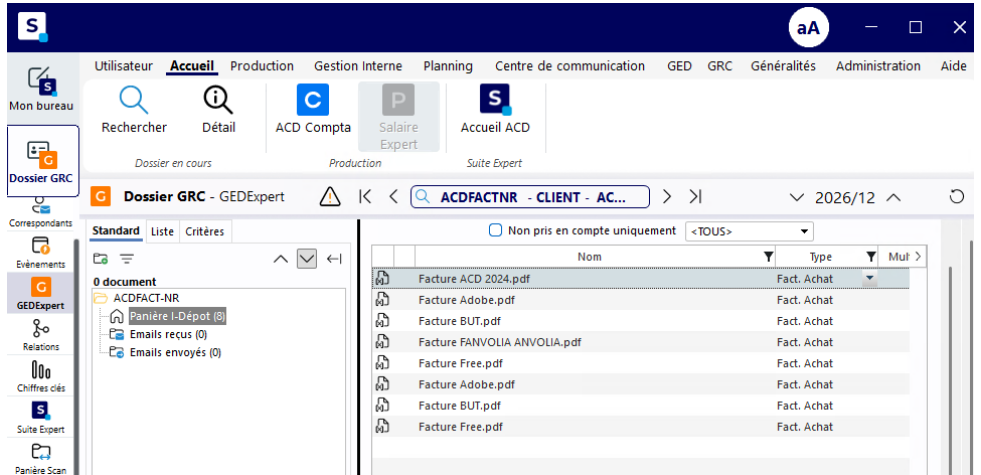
S
aA

Mon bureau
Dossier GRC
Correspondants
Evènements
GEDExpert
Relations
Chiffres clés
Suite Expert
Panière Scan

Utilisateur Accueil Production Gestion Interne Planning Centre de communication GED GRC Généralités Administration Aide

Rechercher Détail
Dossier en cours
ACD Compta Salaire Expert
Production
Accueil ACD
Suite Expert

Dossier GRC - GEDExpert
ACDFACTNR - CLIENT - AC...
2026/12

Standard Liste Critères
Non pris en compte uniquement <TOUS>

0 document
ACDFACT-NR
Panière I-Dépot (8)
Emails reçus (0)
Emails envoyés (0)

| Nom | Type | Mul |
|---|---|---|
| Facture ACD 2024.pdf | Fact. Achat | |
| Facture Adobe.pdf | Fact. Achat | |
| Facture BUT.pdf | Fact. Achat | |
| Facture FANVOLIA ANVOLIA.pdf | Fact. Achat | |
| Facture Free.pdf | Fact. Achat | |
| Facture Adobe.pdf | Fact. Achat | |
| Facture BUT.pdf | Fact. Achat | |
| Facture Free.pdf | Fact. Achat | |